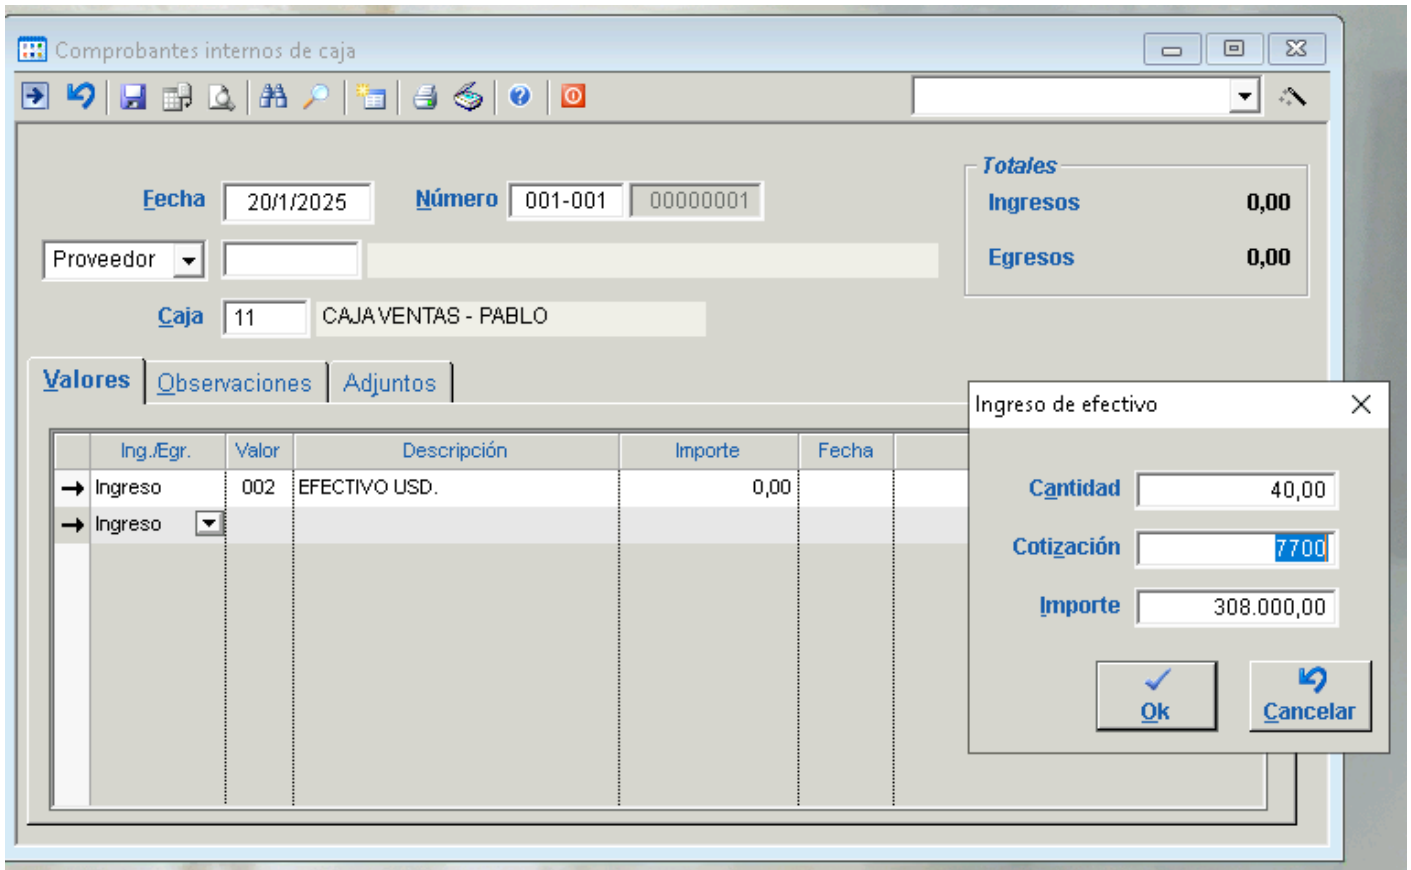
Comprobantes internos de caja

Fecha 20/1/2025 Número 001-001 00000001

Proveedor

Caja 11 CAJA VENTAS - PABLO

Totales
Ingresos 0,00
Egresos 0,00

Valores Observaciones Adjuntos

| | Ing./Egr. | Valor | Descripción | Importe | Fecha |
|---|---|---|---|---|---|
| → | Ingreso | 002 | EFECTIVO USD. | 0,00 | |
| → | Ingreso | | | | |

Ingreso de efectivo

Cantidad 40,00
Cotización 7700
Importe 308.000,00

Ok
Cancelar